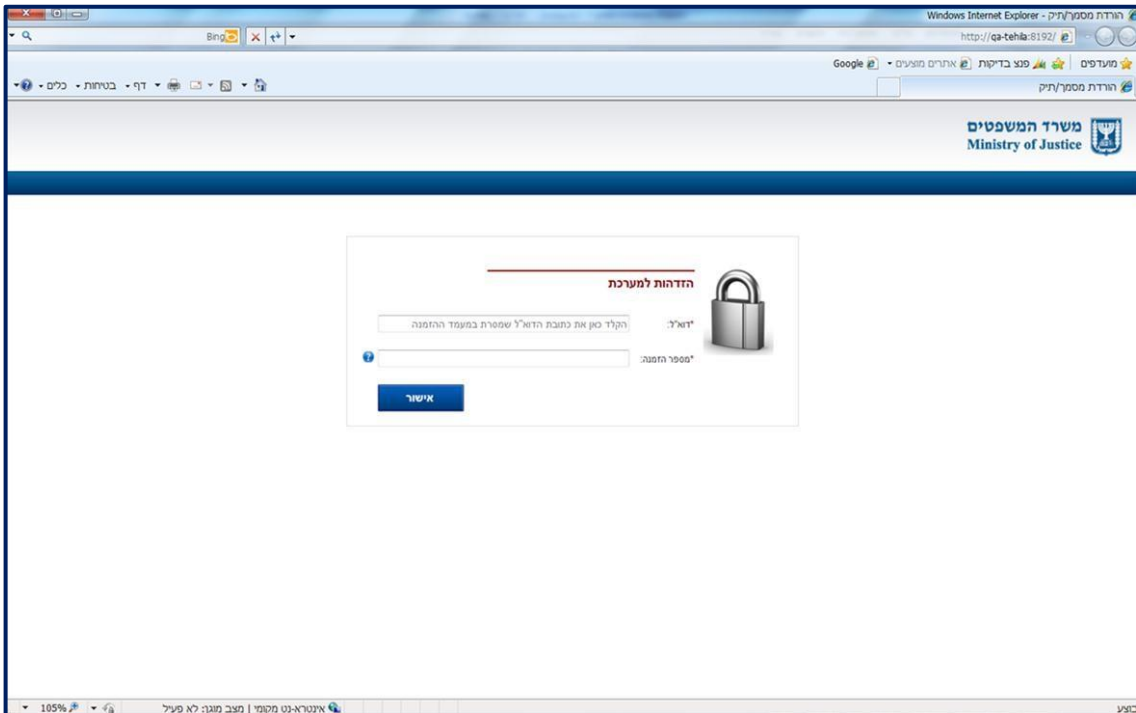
הורדת מסמך/תיק - Windows Internet Explorer

http://qa-tehila:8192/

Bing

מועדפים | פנקס בדיקות | אתרים מוצעים | Google

הורדת מסמך/תיק

כלים • בטיחות • דף •

משרד המשפטים
Ministry of Justice

הזדהות למערכת

*דוא"ל: הקלד כאן את כתובת הדוא"ל שמסרת במעמד ההזמנה

*מספר הזמנה:

אישור

אינטרא-נט מקומי | מצב מוגן: לא פעיל

105%

בוצע